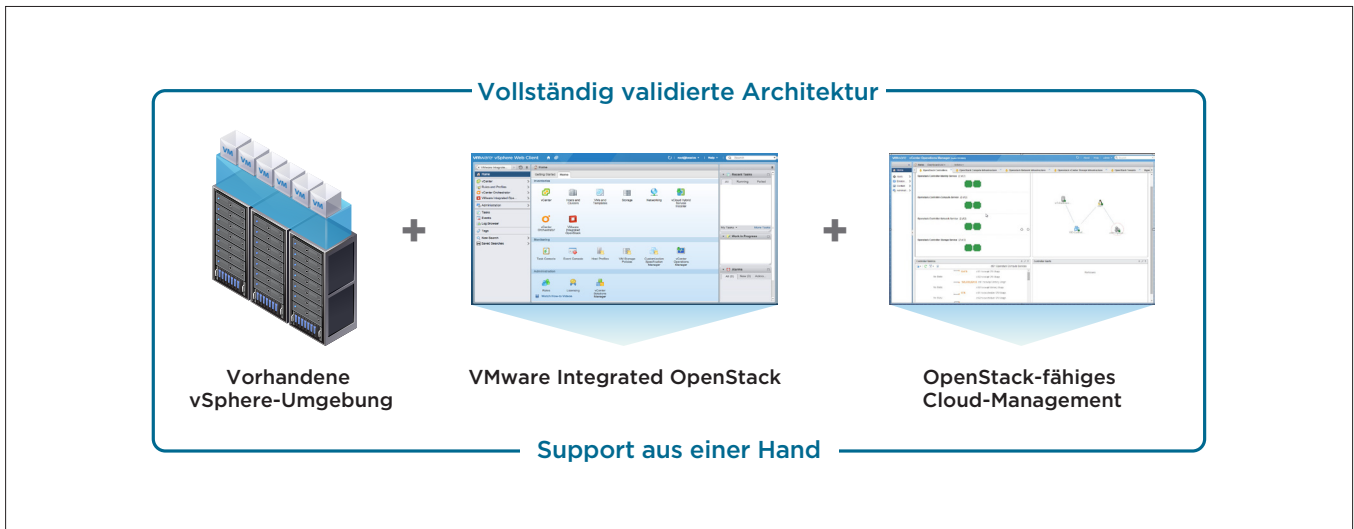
Vollständig validierte Architektur

VM VM VM VM VM VM

+

vmware vSphere Web Client

+

Vorhandene vSphere-Umgebung

VMware Integrated OpenStack

OpenStack-fähiges Cloud-Management

Support aus einer Hand